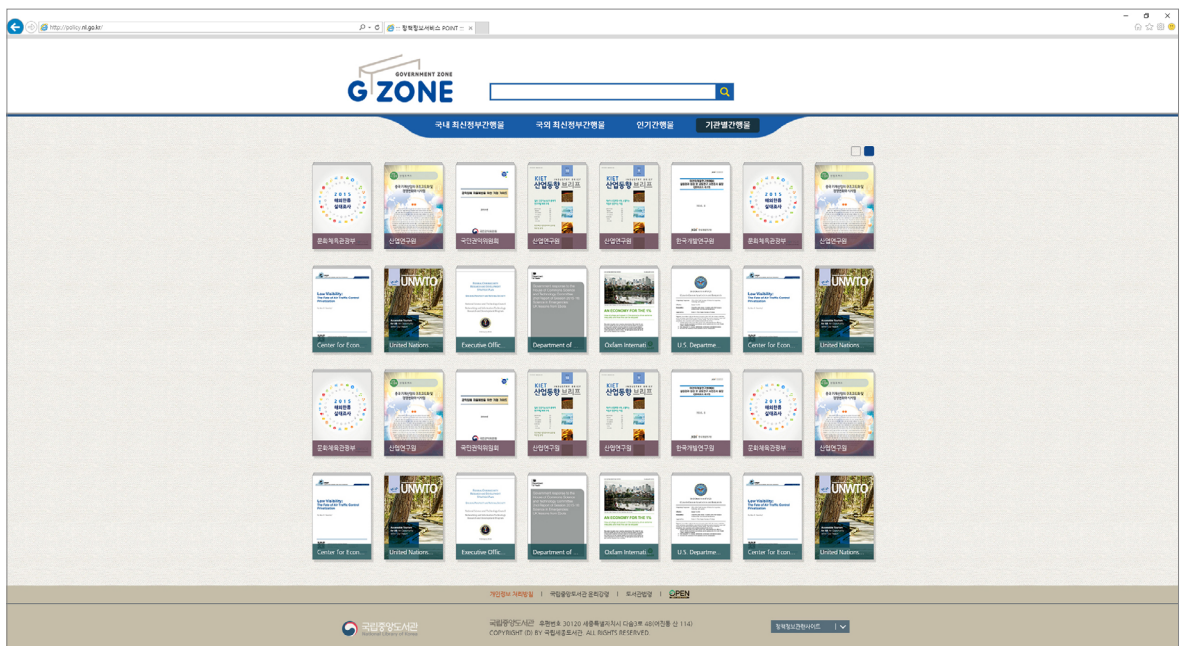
http://policy.nl.go.kr/

정책정보서비스 POINT :: ×

GOVERNMENT ZONE
G ZONE

국내 최신정부간행물 | 국외 최신정부간행물 | 인기간행물 | 기관별간행물

2015 해외한류 실태조사
문화체육관광부

산업연구원

국민권익위원회

KIET 산업동향 브리프
산업연구원

KIET 산업동향 브리프
산업연구원

한국개발연구원

2015 해외한류 실태조사
문화체육관광부

산업연구원

Low Visibility:
Center for Econ...

UNWTO
United Nations...

Executive Offic...

Department of ...

AN ECONOMY FOR THE 1%
Oxfam Internati...

U.S. Departme...

Low Visibility:
Center for Econ...

UNWTO
United Nations...

2015 해외한류 실태조사
문화체육관광부

산업연구원

국민권익위원회

KIET 산업동향 브리프
산업연구원

KIET 산업동향 브리프
산업연구원

한국개발연구원

2015 해외한류 실태조사
문화체육관광부

산업연구원

Low Visibility:
Center for Econ...

UNWTO
United Nations...

Executive Offic...

Department of ...

AN ECONOMY FOR THE 1%
Oxfam Internati...

U.S. Departme...

Low Visibility:
Center for Econ...

UNWTO
United Nations...

개인정보 처리방침 | 국립중앙도서관 윤리강령 | 저작권방침 | OPEN

국립중앙도서관
National Library of Korea

국립중앙도서관 우편번호 30120 세종특별자치시 다솜3로 48(어진동 산 114)
COPYRIGHT (D) BY 국립세종도서관. ALL RIGHTS RESERVED.

정책정보관련사이트